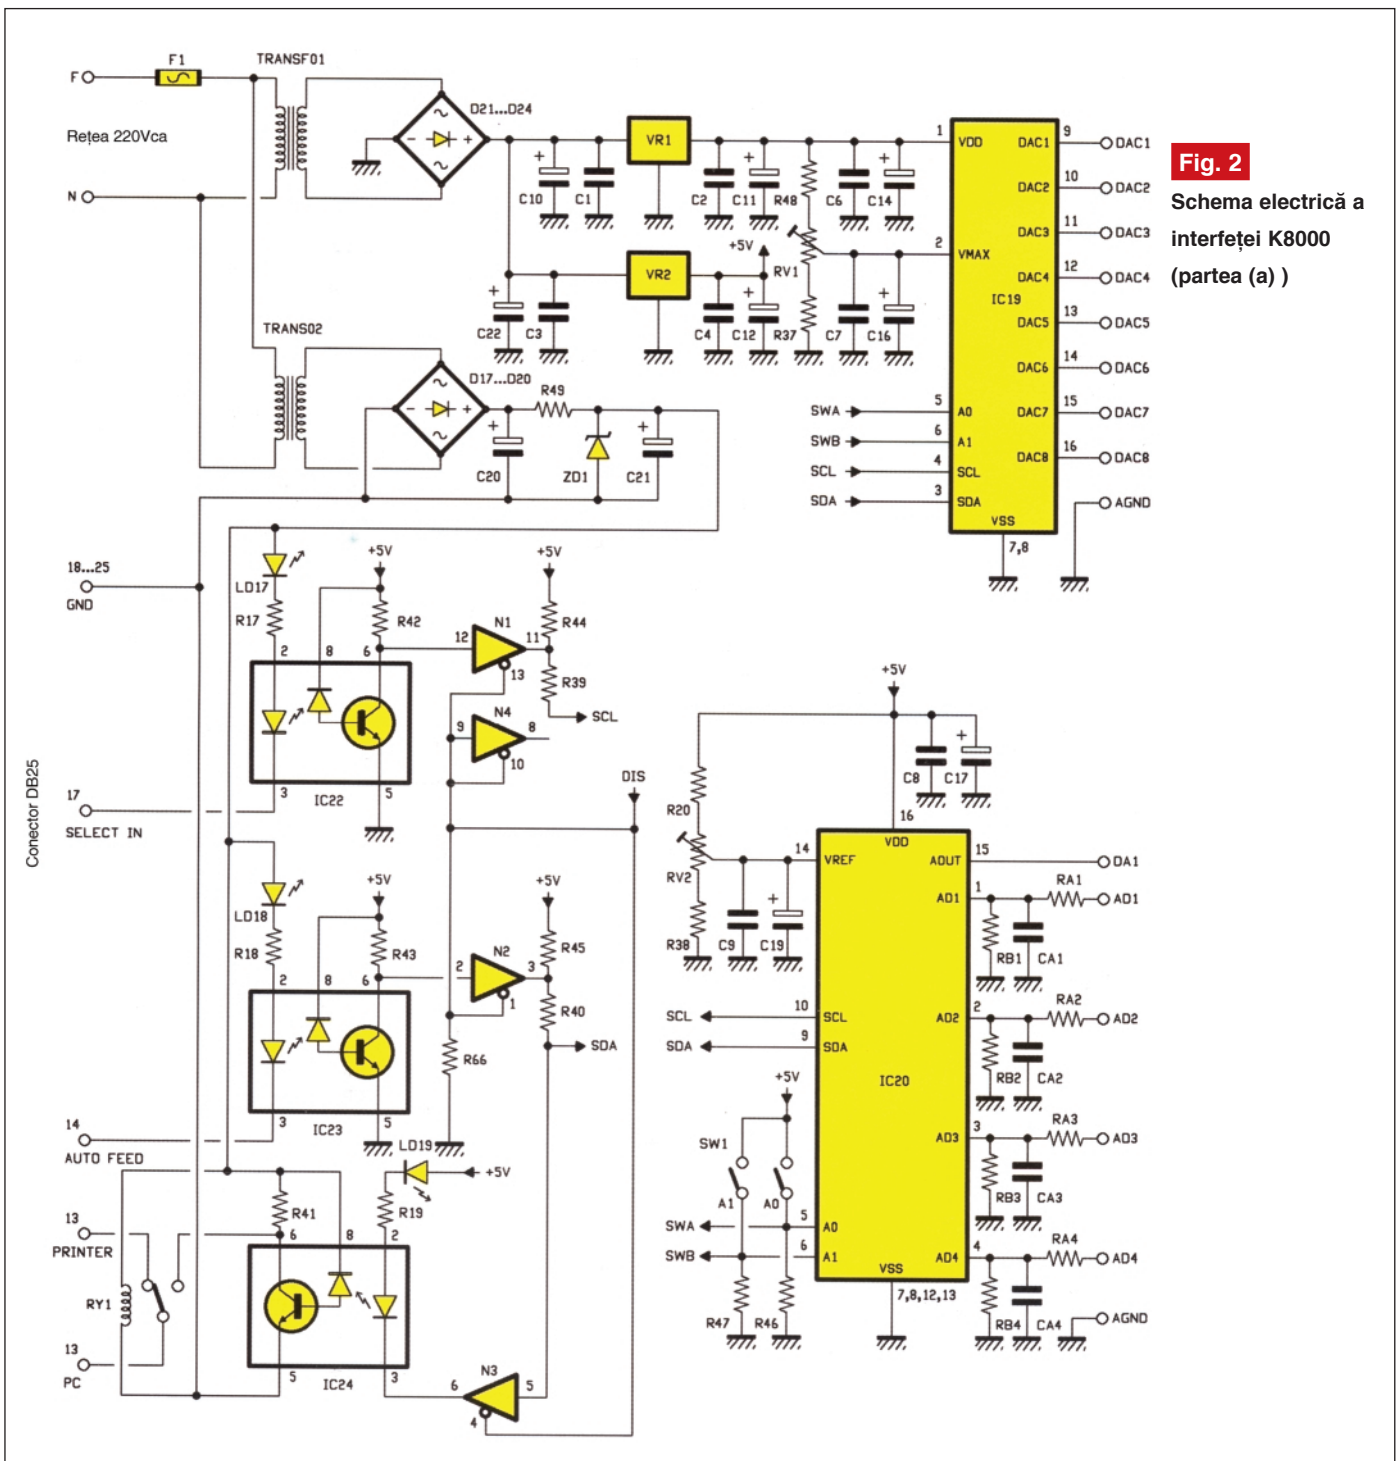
Fig. 2
Schema electrică a interfeței K8000 (partea (a) )

F
F1
TRANSF01
Rețea 220Vca
N
D21...D24
VR1
C10 C1
C2 C11 R48
C6 C14
+5V
RV1
VR2
C22 C3
C4 C12 R37
C7 C16
TRANS02
D17...D20
R49
C20 ZD1 C21
1 VDD DAC1 9 DAC1
DAC2 10 DAC2
DAC3 11 DAC3
2 VMAX DAC4 12 DAC4
IC19
DAC5 13 DAC5
DAC6 14 DAC6
SWA 5 A0 DAC7 15 DAC7
SWB 6 A1
SCL 4 SCL DAC8 16 DAC8
SDA 3 SDA
VSS
7,8
AGND

18...25
GND
LD17
R17
+5V
R42
+5V
R44
N1
12 11
13
R39
SCL
2 8 6
N4
9 8
10
3 5
IC22
DIS
17
SELECT IN
Conector DB25
LD18
R18
+5V
R43
+5V
R45
N2
2 3
1
R40
SDA
2 8 6
R66
3 5
IC23
LD19
+5V
14
AUTO FEED
R41
R19
6 8 2
13
PRINTER
RY1
13
PC
5 IC24 3
N3
6 5
4

+5V
C8 C17
R20
16
VDD
14 VREF AOUT 15 DA1
RV2
C9 C19
R38
AD1 1 RA1 AD1
RB1 CA1
RA2
SCL 10 SCL AD2 2 AD2
SDA 9 SDA
RB2 CA2
IC20
+5V
RA3
SW1 AD3 3 AD3
RB3 CA3
A1 A0
SWA 5 A0
RA4
SWB 6 A1 VSS AD4 4 AD4
R47 R46
7,8,12,13
RB4 CA4 AGND